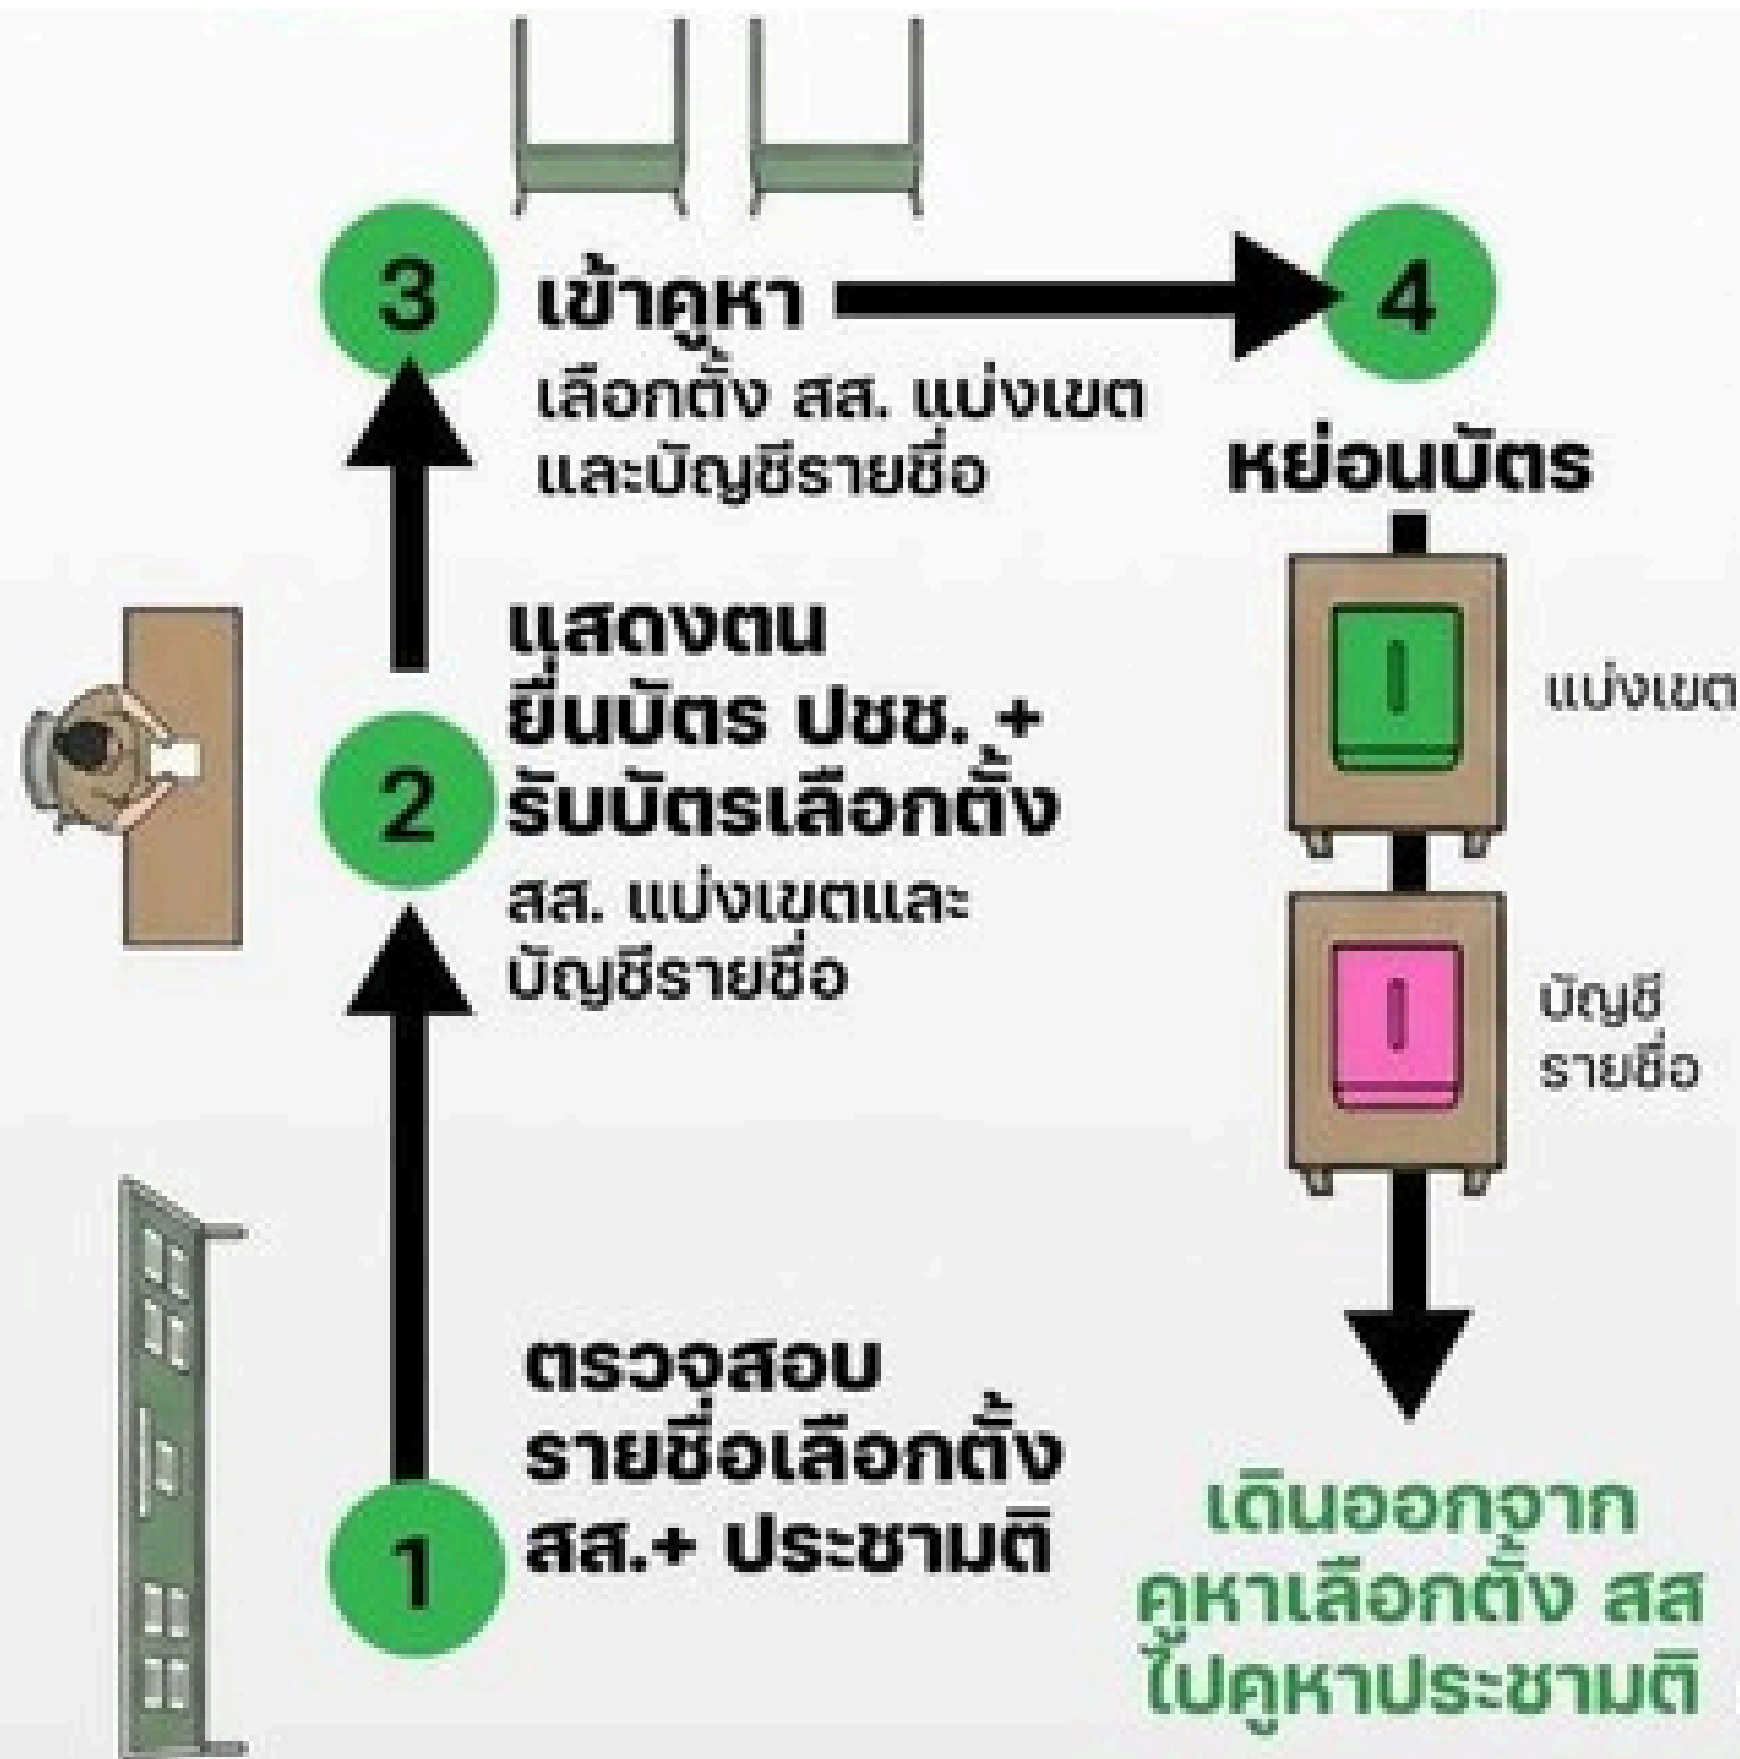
3 เข้าคูหา
เลือกตั้ง สส. แบ่งเขต และบัญชีรายชื่อ

4
หย่อนบัตร

แบ่งเขต

บัญชี รายชื่อ

2 แสดงตน ยื่นบัตร ปชช. + รับบัตรเลือกตั้ง
สส. แบ่งเขตและ บัญชีรายชื่อ

1 ตรวจสอบ รายชื่อเลือกตั้ง สส.+ ประชามติ

เดินออกจาก คูหาเลือกตั้ง สส ไปคูหาประชามติ